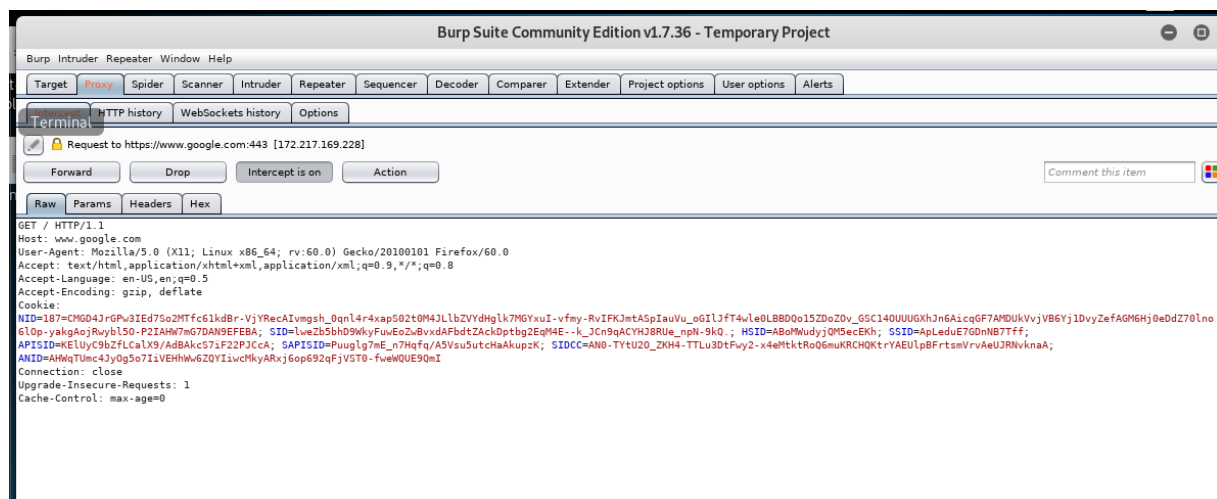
Burp Suite Community Edition v1.7.36 - Temporary Project

Burp Intruder Repeater Window Help

Target | Proxy | Spider | Scanner | Intruder | Repeater | Sequencer | Decoder | Comparer | Extender | Project options | User options | Alerts

Intercept | HTTP history | WebSockets history | Options

Terminal

Request to https://www.google.com:443 [172.217.169.228]

Forward | Drop | Intercept is on | Action

Comment this item

Raw | Params | Headers | Hex

GET / HTTP/1.1
Host: www.google.com
User-Agent: Mozilla/5.0 (X11; Linux x86_64; rv:60.0) Gecko/20100101 Firefox/60.0
Accept: text/html,application/xhtml+xml,application/xml;q=0.9,*/*;q=0.8
Accept-Language: en-US,en;q=0.5
Accept-Encoding: gzip, deflate
Cookie:
NID=187=CMGD4JrGPw3IEd7So2MTfc61kdBr-VjYRecAIvmgsh_0qnl4r4xapS02t0M4JLlbZVYdHglk7MGYxuI-vfmy-RvIFKJmtASpIauVu_oGIlJfT4wle0LBBDQo15ZDoZOv_GSC14OUUUGXhJn6AicqGF7AMDUkVvjVB6Yj1DvyZefAGM6Hj0eDdZ70lno6lOp-yakgAojRwybl5O-P2IAHW7mG7DAN9EFEBA; SID=lweZb5bhD9WkyFuwEoZwBvxdAFbdtZAckDptbg2EqM4E--k_JCn9qACYHJ8RUe_npN-9kQ.; HSID=ABoMWudyjQM5ecEKh; SSID=ApLeduE7GDnNB7Tff; APISID=KElUyC9bZfLCalX9/AdBAkcS7iF22PJCcA; SAPISID=Puuglg7mE_n7Hqfq/A5Vsu5utcHaAkupzK; SIDCC=AN0-TYtU2O_ZKH4-TTLu3DtFwy2-x4eMtktRoQ6muKRCHQKtrYAEUlpBFrtsmVrvAeUJRNvknaA; ANID=AHWqTUmc4Jy0g5o7IiVEHhWw6ZQYIiwcMkyARxj6op692qFjVST0-fweWQUE9QmI
Connection: close
Upgrade-Insecure-Requests: 1
Cache-Control: max-age=0